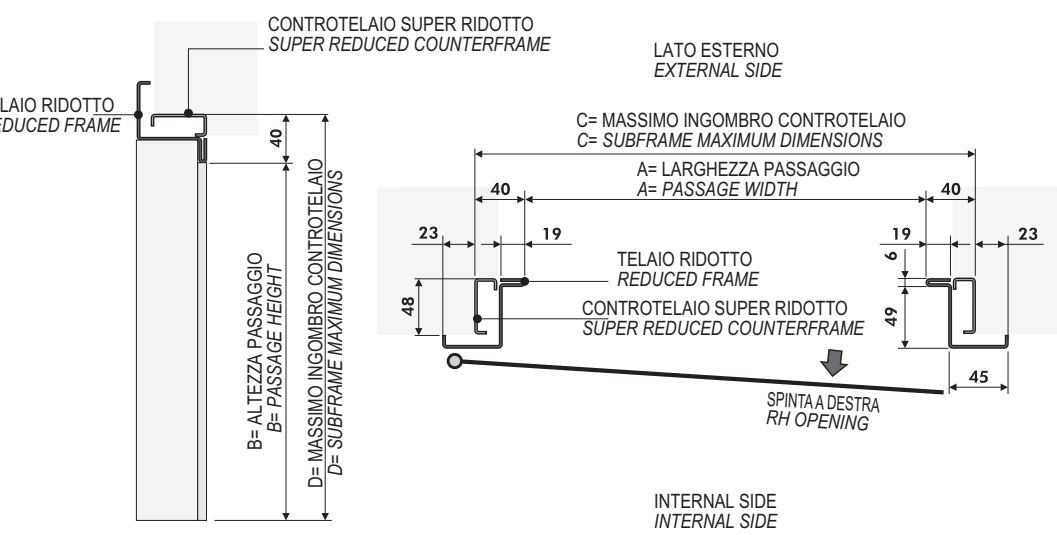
CONTROTELAIO SUPER RIDOTTO
SUPER REDUCED COUNTERFRAME

LAIO RIDOTTO
EDUCED FRAME

40

B= ALTEZZA PASSAGGIO
B= PASSAGE HEIGHT

D= MASSIMO INGOMBRO CONTROTELAIO
D= SUBFRAME MAXIMUM DIMENSIONS

LATO ESTERNO
EXTERNAL SIDE

C= MASSIMO INGOMBRO CONTROTELAIO
C= SUBFRAME MAXIMUM DIMENSIONS

A= LARGHEZZA PASSAGGIO
A= PASSAGE WIDTH

40

40

23

19

19

23

TELAIO RIDOTTO
REDUCED FRAME

6

48

CONTROTELAIO SUPER RIDOTTO
SUPER REDUCED COUNTERFRAME

49

45

SPINTA A DESTRA
RH OPENING

INTERNAL SIDE
INTERNAL SIDE